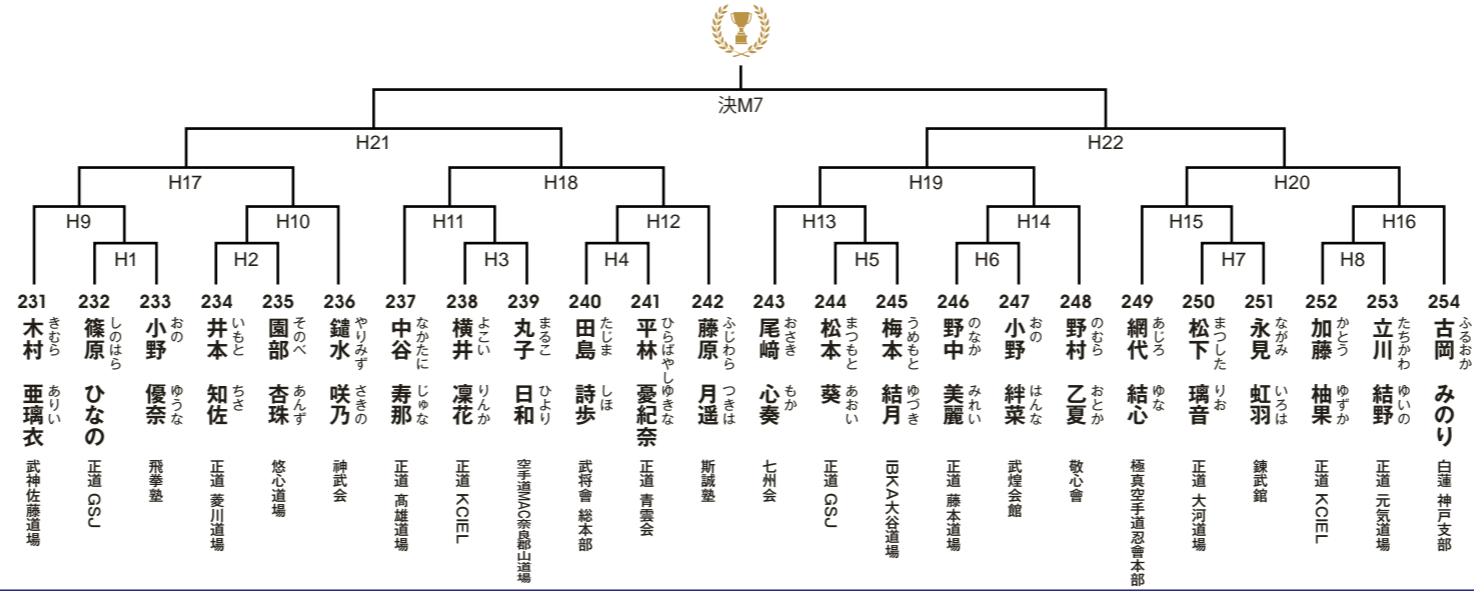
決M7

H21

H22

H17

H18

H19

H20

H9

H10

H11

H12

H13

H14

H15

H16

H1

H2

H3

H4

H5

H6

H7

H8

231 木村 きむら 亜璃衣 ありい 武神佐藤道場

232 篠原 しのはら ひなの 正道 GSJ

233 小野 おの 優奈 ゆうな 飛拳塾

234 井本 いもと 知佐 ちさ 正道 菱川道場

235 園部 そのべ 杏珠 あんず 悠心道場

236 鑓水 やりみず 咲乃 さきの 神武会

237 中谷 なかたに 寿那 じゅな 正道 高雄道場

238 横井 よこい 凜花 りんか 正道 KCIEL

239 丸子 まるこ 日和 ひより 空手道MAC奈良部山道場

240 田島 たじま 詩歩 しほ 武将會 総本部

241 平林 ひらばやし 憂紀奈 ゆきな 正道 青雲会

242 藤原 ふじわら 月遥 つきは 斯誠塾

243 尾崎 おざき 心奏 もか 七州会

244 松本 まつもと 葵 あおい 正道 GSJ

245 梅本 うめもと 結月 ゆづき IBKA大谷道場

246 野中 のなか 美麗 みれい 正道 藤本道場

247 小野 おの 絆菜 はんな 武煌会館

248 野村 のむら 乙夏 おとか 敬心會

249 網代 あじろ 結心 ゆな 極真空手道忍會本部

250 松下 まつした 璃音 りお 正道 大河道場

251 永見 ながみ 虹羽 いろは 錬武舘

252 加藤 かとう 柚果 ゆずか 正道 KCIEL

253 立川 たちかわ 結野 ゆいの 正道 元気道場

254 古岡 ふるおか みのり 白蓮 神戸支部